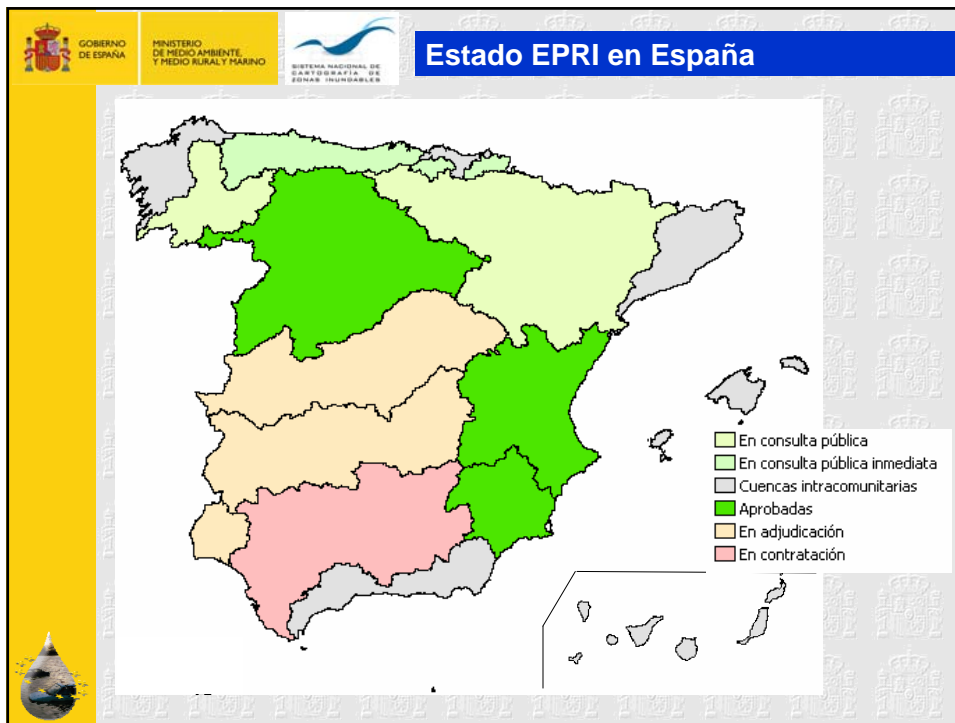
GOBIERNO DE ESPAÑA

MINISTERIO DE MEDIO AMBIENTE, Y MEDIO RURAL Y MARINO

SISTEMA NACIONAL DE CARTOGRAFÍA DE ZONAS INUNDABLES

Estado EPRI en España

En consulta pública
En consulta pública inmediata
Cuencas intracomunitarias
Aprobadas
En adjudicación
En contratación